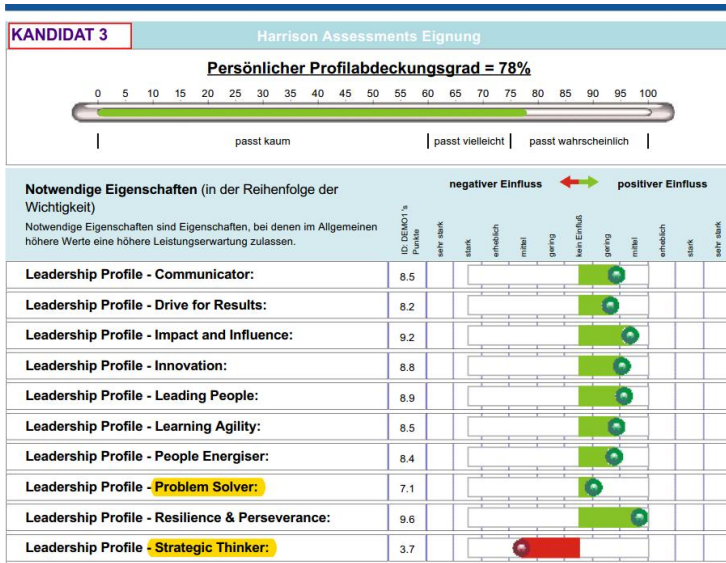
KANDIDAT 3

Harrison Assessments Eignung

Persönlicher Profilabdeckungsgrad = 78%

0 5 10 15 20 25 30 35 40 45 50 55 60 65 70 75 80 85 90 95 100

passt kaum | passt vielleicht | passt wahrscheinlich

**Notwendige Eigenschaften** (in der Reihenfolge der Wichtigkeit)

Notwendige Eigenschaften sind Eigenschaften, bei denen im Allgemeinen höhere Werte eine höhere Leistungserwartung zulassen.

negativer Einfluss | positiver Einfluss

| | ID: DEMO1's Punkte | sehr stark | stark | erheblich | mittel | gering | kein Einfluß | gering | mittel | erheblich | stark | sehr stark |
|---|---|---|---|---|---|---|---|---|---|---|---|---|
| Leadership Profile - Communicator: | 8.5 | | | | | | | | | | | |
| Leadership Profile - Drive for Results: | 8.2 | | | | | | | | | | | |
| Leadership Profile - Impact and Influence: | 9.2 | | | | | | | | | | | |
| Leadership Profile - Innovation: | 8.8 | | | | | | | | | | | |
| Leadership Profile - Leading People: | 8.9 | | | | | | | | | | | |
| Leadership Profile - Learning Agility: | 8.5 | | | | | | | | | | | |
| Leadership Profile - People Energiser: | 8.4 | | | | | | | | | | | |
| Leadership Profile - Problem Solver: | 7.1 | | | | | | | | | | | |
| Leadership Profile - Resilience & Perseverance: | 9.6 | | | | | | | | | | | |
| Leadership Profile - Strategic Thinker: | 3.7 | | | | | | | | | | | |